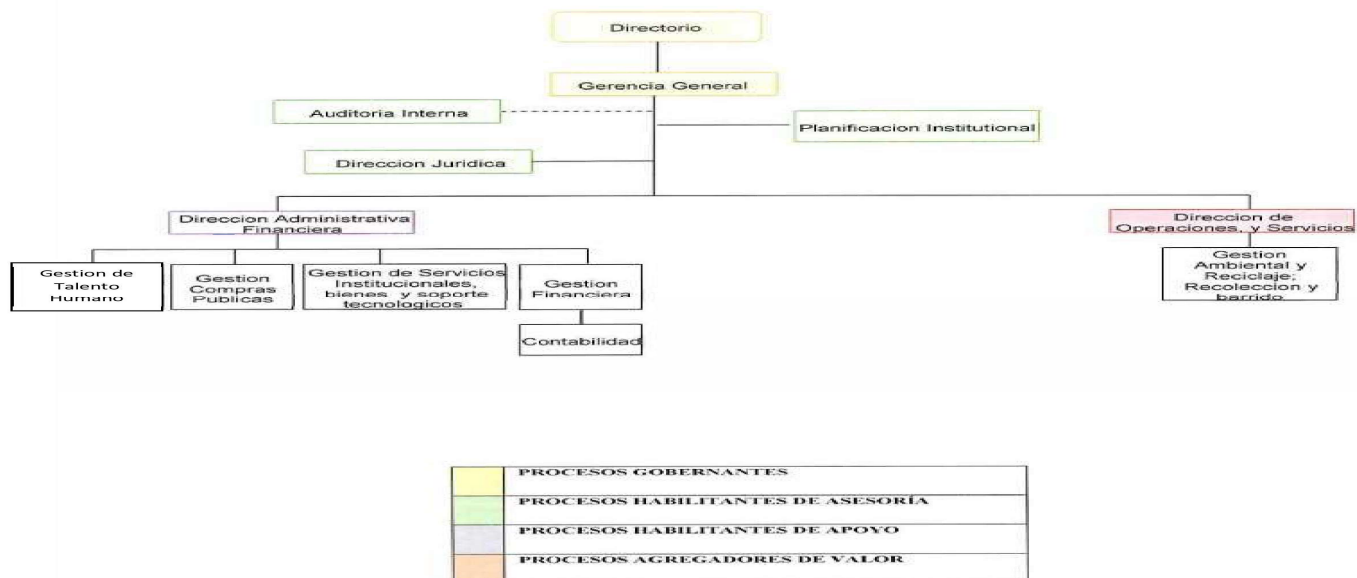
Directorio

Gerencia General

Auditoria Interna

Planificacion Institutional

Direccion Juridica

Direccion Administrativa Financiera

Direccion de Operaciones, y Servicios

Gestion de Talento Humano

Gestion Compras Publicas

Gestion de Servicios Institucionales, bienes y soporte tecnologicos

Gestion Financiera

Contabilidad

Gestion Ambiental y Reciclaje; Recoleccion y barrido

| | |
|---|---|
| | PROCESOS GOBERNANTES |
| | PROCESOS HABILITANTES DE ASESORÍA |
| | PROCESOS HABILITANTES DE APOYO |
| | PROCESOS AGREGADORES DE VALOR |